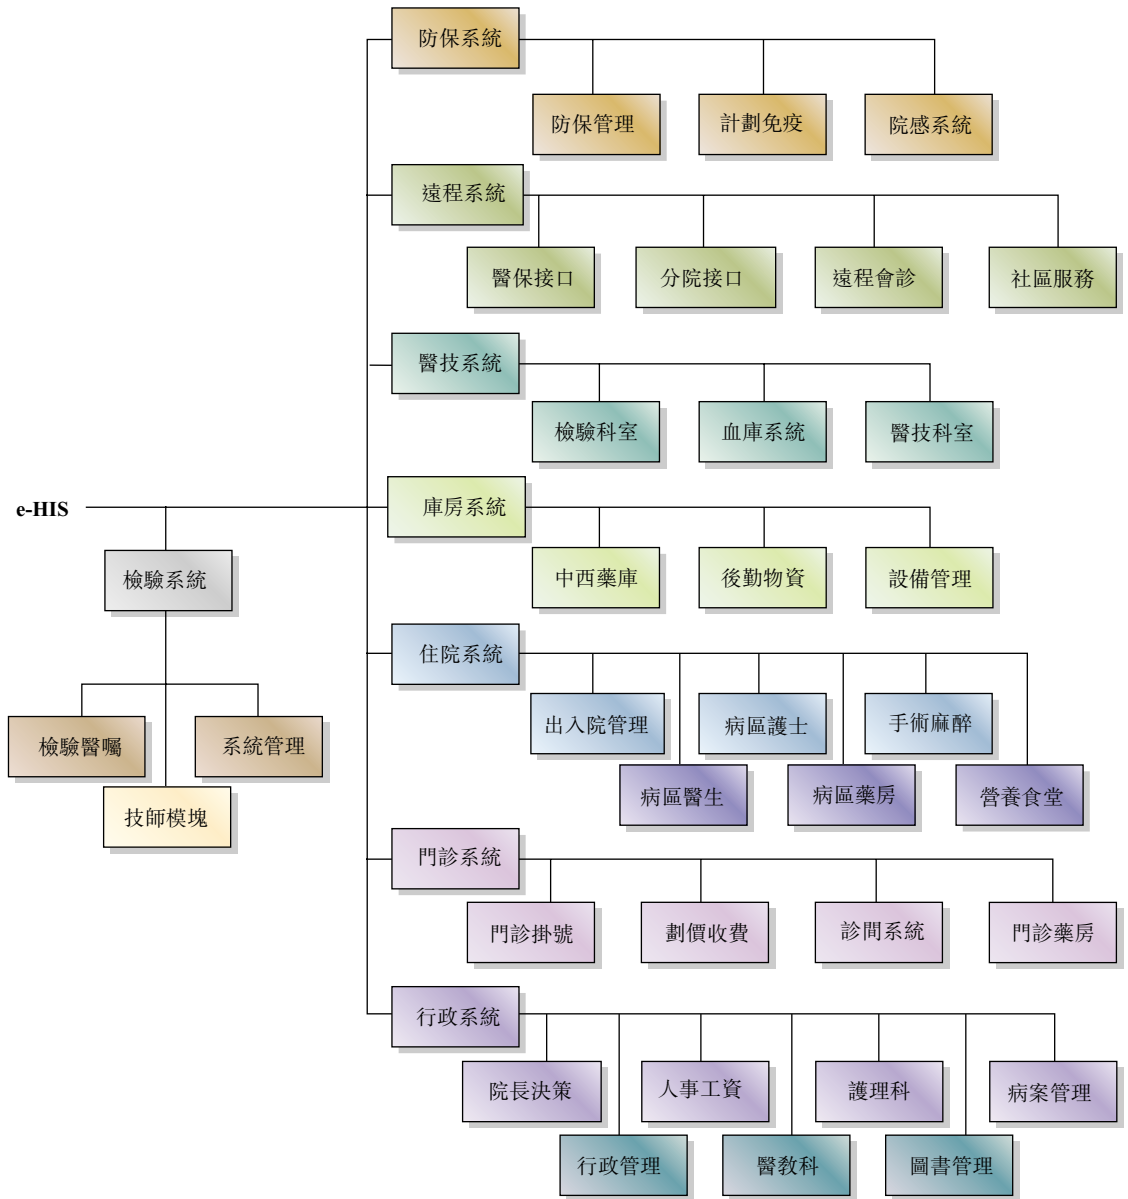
e-HIS

檢驗系統

檢驗醫囑

系統管理

技師模塊

防保系統

防保管理

計劃免疫

院感系統

遠程系統

醫保接口

分院接口

遠程會診

社區服務

醫技系統

檢驗科室

血庫系統

醫技科室

庫房系統

中西藥庫

後勤物資

設備管理

住院系統

出入院管理

病區護士

手術麻醉

病區醫生

病區藥房

營養食堂

門診系統

門診掛號

劃價收費

診間系統

門診藥房

行政系統

院長決策

人事工資

護理科

病案管理

行政管理

醫教科

圖書管理